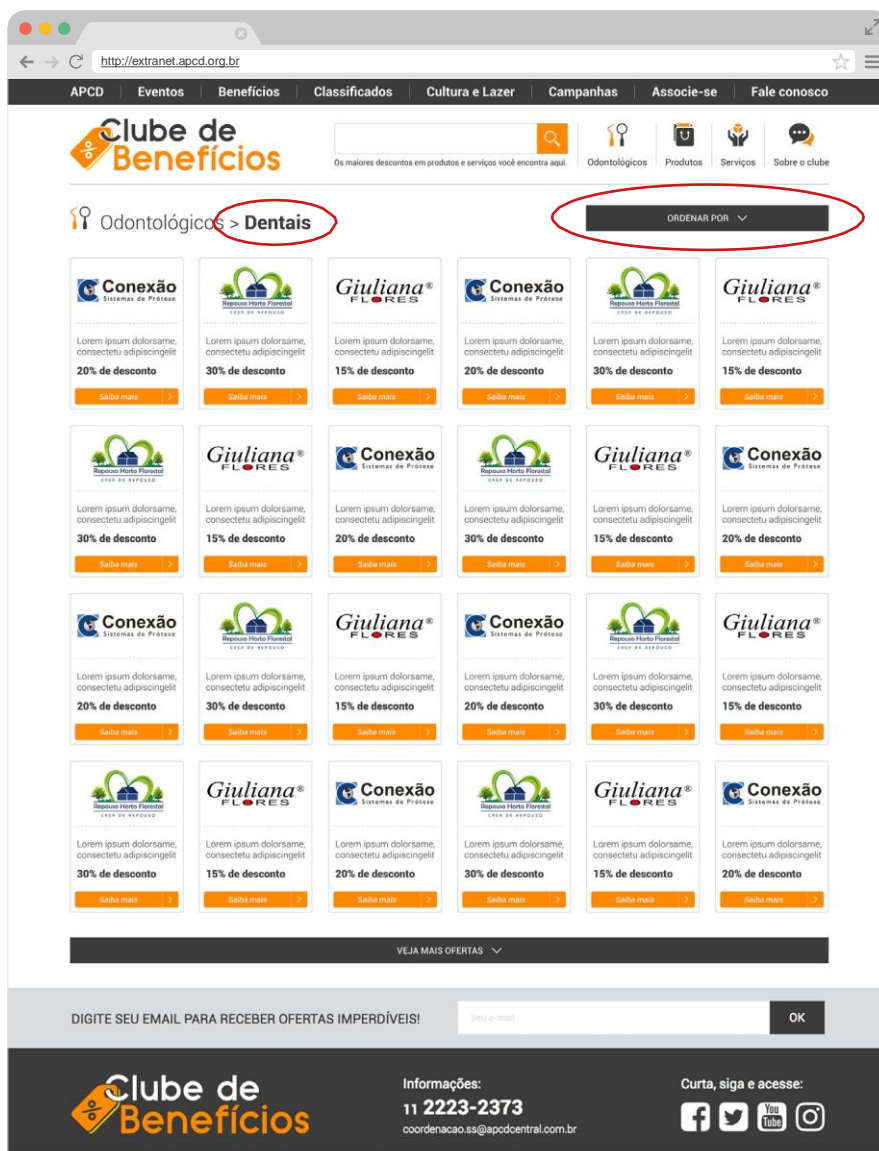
http://extranet.apcd.org.br

APCD | Eventos | Benefícios | Classificados | Cultura e Lazer | Campanhas | Associe-se | Fale conosco

Clube de Benefícios

Os maiores descontos em produtos e serviços você encontra aqui.

Odontológicos Produtos Serviços Sobre o clube

Odontológicos > Dentais

ORDENAR POR

Conexão Sistemas de Prótese
Lorem ipsum dolorsame, consectetu adipiscingelit
20% de desconto
Saiba mais

Repouso Horto Florestal CASA DE REPOUSO
Lorem ipsum dolorsame, consectetu adipiscingelit
30% de desconto
Saiba mais

Giuliana® FLORES
Lorem ipsum dolorsame, consectetu adipiscingelit
15% de desconto
Saiba mais

Conexão Sistemas de Prótese
Lorem ipsum dolorsame, consectetu adipiscingelit
20% de desconto
Saiba mais

Repouso Horto Florestal CASA DE REPOUSO
Lorem ipsum dolorsame, consectetu adipiscingelit
30% de desconto
Saiba mais

Giuliana® FLORES
Lorem ipsum dolorsame, consectetu adipiscingelit
15% de desconto
Saiba mais

Repouso Horto Florestal CASA DE REPOUSO
Lorem ipsum dolorsame, consectetu adipiscingelit
30% de desconto
Saiba mais

Giuliana® FLORES
Lorem ipsum dolorsame, consectetu adipiscingelit
15% de desconto
Saiba mais

Conexão Sistemas de Prótese
Lorem ipsum dolorsame, consectetu adipiscingelit
20% de desconto
Saiba mais

Repouso Horto Florestal CASA DE REPOUSO
Lorem ipsum dolorsame, consectetu adipiscingelit
30% de desconto
Saiba mais

Giuliana® FLORES
Lorem ipsum dolorsame, consectetu adipiscingelit
15% de desconto
Saiba mais

Conexão Sistemas de Prótese
Lorem ipsum dolorsame, consectetu adipiscingelit
20% de desconto
Saiba mais

Conexão Sistemas de Prótese
Lorem ipsum dolorsame, consectetu adipiscingelit
20% de desconto
Saiba mais

Repouso Horto Florestal CASA DE REPOUSO
Lorem ipsum dolorsame, consectetu adipiscingelit
30% de desconto
Saiba mais

Giuliana® FLORES
Lorem ipsum dolorsame, consectetu adipiscingelit
15% de desconto
Saiba mais

Conexão Sistemas de Prótese
Lorem ipsum dolorsame, consectetu adipiscingelit
20% de desconto
Saiba mais

Repouso Horto Florestal CASA DE REPOUSO
Lorem ipsum dolorsame, consectetu adipiscingelit
30% de desconto
Saiba mais

Giuliana® FLORES
Lorem ipsum dolorsame, consectetu adipiscingelit
15% de desconto
Saiba mais

Repouso Horto Florestal CASA DE REPOUSO
Lorem ipsum dolorsame, consectetu adipiscingelit
30% de desconto
Saiba mais

Giuliana® FLORES
Lorem ipsum dolorsame, consectetu adipiscingelit
15% de desconto
Saiba mais

Conexão Sistemas de Prótese
Lorem ipsum dolorsame, consectetu adipiscingelit
20% de desconto
Saiba mais

Repouso Horto Florestal CASA DE REPOUSO
Lorem ipsum dolorsame, consectetu adipiscingelit
30% de desconto
Saiba mais

Giuliana® FLORES
Lorem ipsum dolorsame, consectetu adipiscingelit
15% de desconto
Saiba mais

Conexão Sistemas de Prótese
Lorem ipsum dolorsame, consectetu adipiscingelit
20% de desconto
Saiba mais

VEJA MAIS OFERTAS

DIGITE SEU EMAIL PARA RECEBER OFERTAS IMPERDÍVEIS!
Seu e-mail
OK

Clube de Benefícios

Informações:
11 2223-2373
coordenacao.ss@apcdcentral.com.br

Curta, siga e acesse:
You Tube